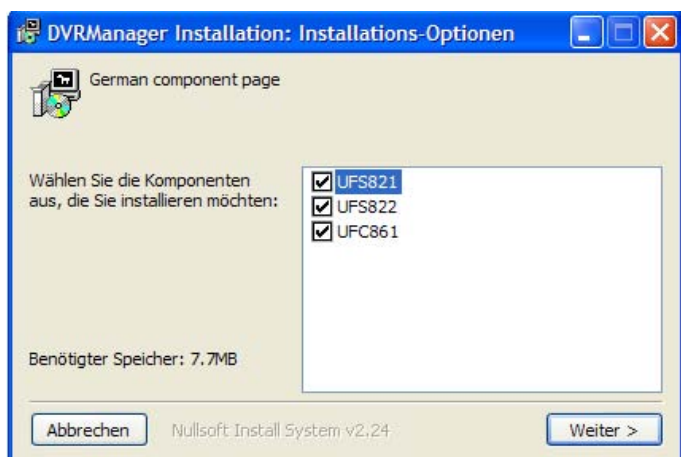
DVRManager Installation: Installations-Optionen

German component page

Wählen Sie die Komponenten aus, die Sie installieren möchten:

UFS821
UFS822
UFC861

Benötigter Speicher: 7.7MB

Abbrechen

Nullsoft Install System v2.24

Weiter >